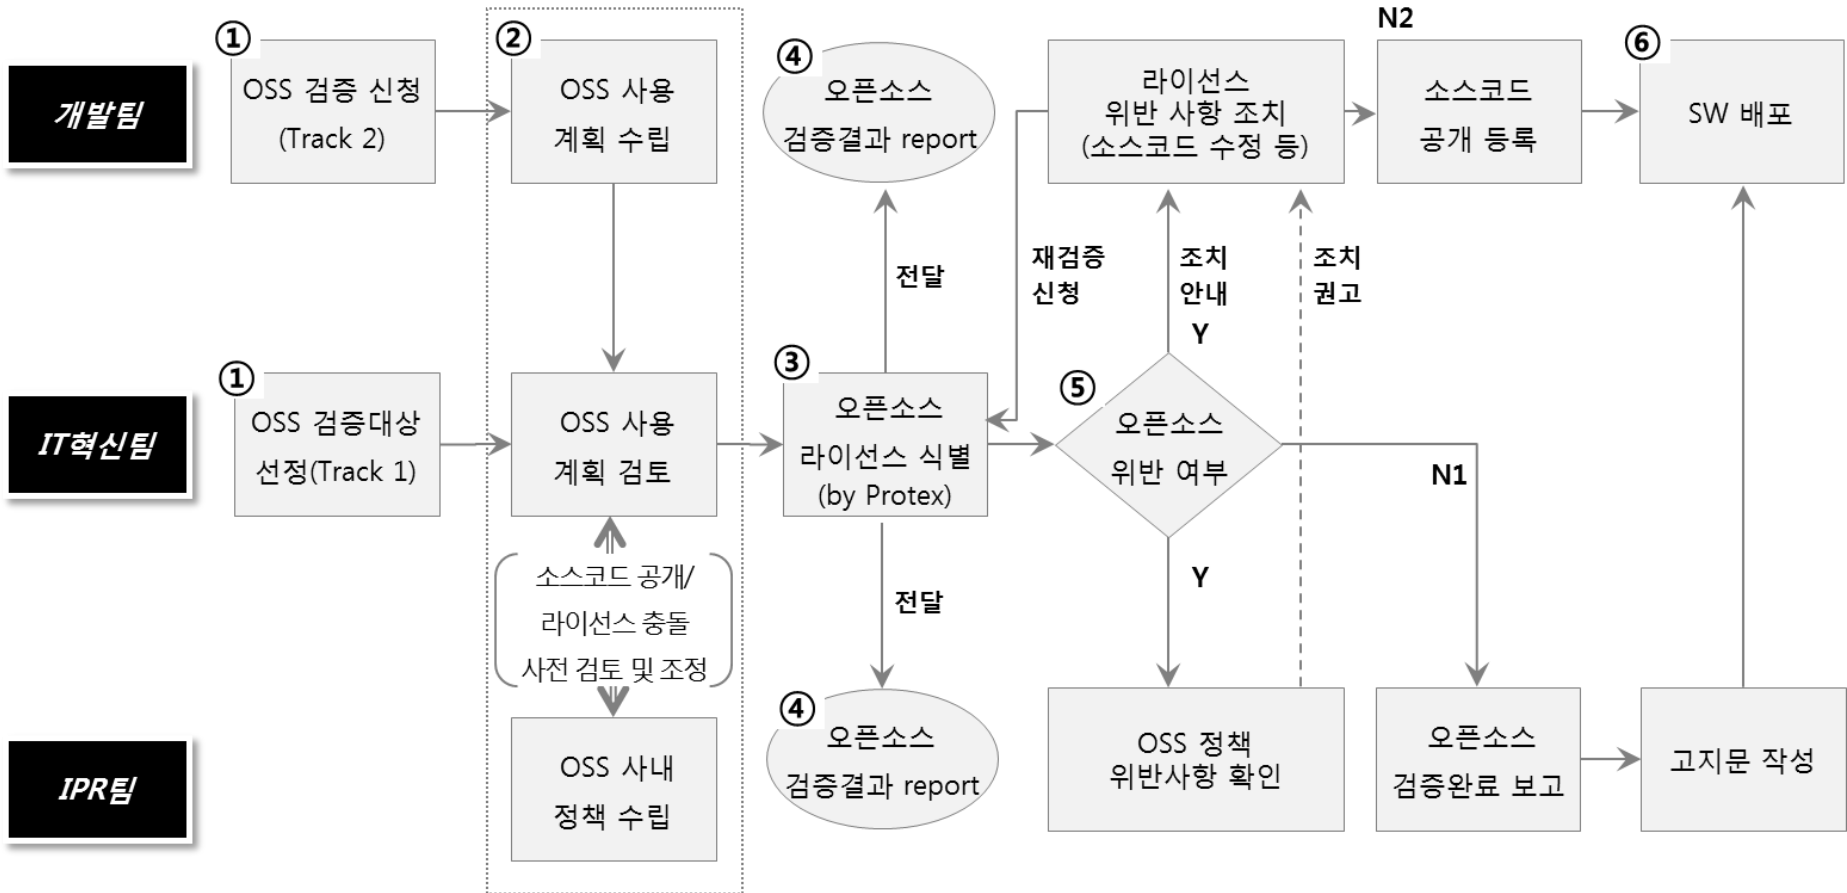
개발팀

IT혁신팀

IPR팀

① OSS 검증 신청 (Track 2)

② OSS 사용 계획 수립

④ 오픈소스 검증결과 report

라이선스 위반 사항 조치 (소스코드 수정 등)

N2

소스코드 공개 등록

⑥ SW 배포

전달

재검증 신청

조치 안내

Y

조치 권고

① OSS 검증대상 선정(Track 1)

OSS 사용 계획 검토

③ 오픈소스 라이선스 식별 (by Protex)

⑤ 오픈소스 위반 여부

N1

소스코드 공개/ 라이선스 충돌 사전 검토 및 조정

전달

Y

OSS 사내 정책 수립

④ 오픈소스 검증결과 report

OSS 정책 위반사항 확인

오픈소스 검증완료 보고

고지문 작성